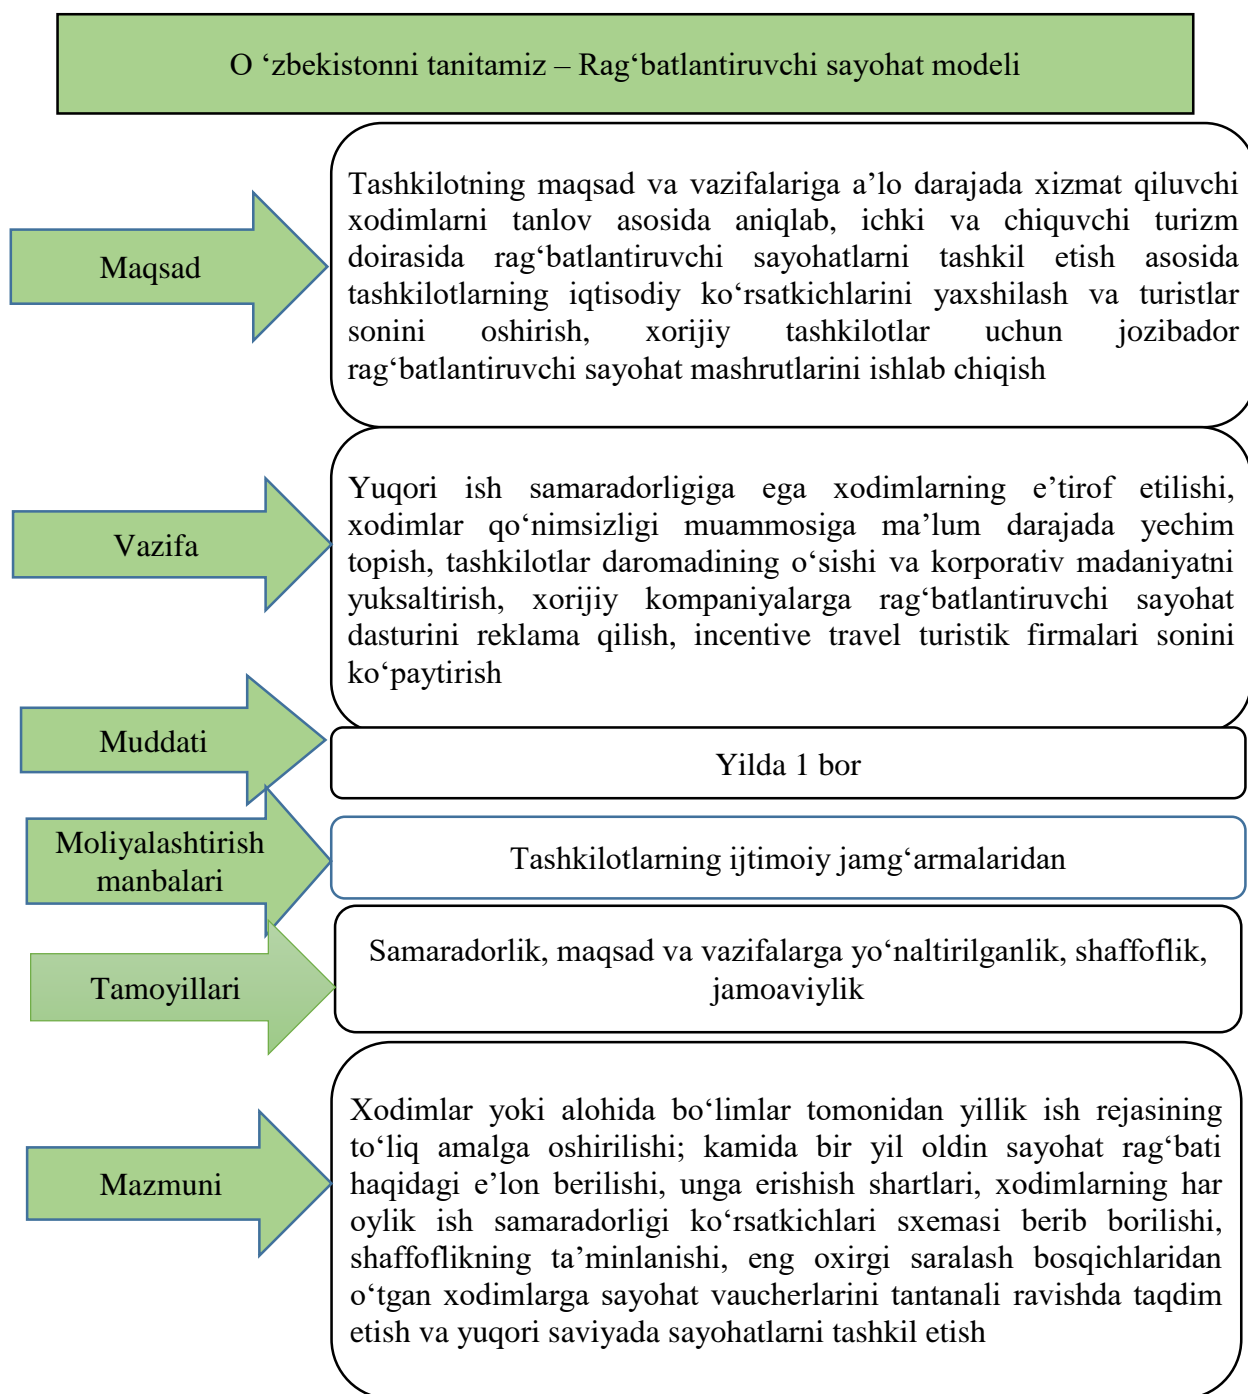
O ‘zbekistonni tanitamiz – Rag‘batlantiruvchi sayohat modeli

Maqsad

Tashkilotning maqsad va vazifalariga a’lo darajada xizmat qiluvchi xodimlarni tanlov asosida aniqlab, ichki va chiquvchi turizm doirasida rag‘batlantiruvchi sayohatlarni tashkil etish asosida tashkilotlarning iqtisodiy ko‘rsatkichlarini yaxshilash va turistlar sonini oshirish, xorijiy tashkilotlar uchun jozibador rag‘batlantiruvchi sayohat mashrutlarini ishlab chiqish

Vazifa

Yuqori ish samaradorligiga ega xodimlarning e’tirof etilishi, xodimlar qo‘nimsizligi muammosiga ma’lum darajada yechim topish, tashkilotlar daromadining o‘sishi va korporativ madaniyatni yuksaltirish, xorijiy kompaniyalarga rag‘batlantiruvchi sayohat dasturini reklama qilish, incentive travel turistik firmalari sonini ko‘paytirish

Muddati

Yilda 1 bor

Moliyalashtirish manbalari

Tashkilotlarning ijtimoiy jamg‘armalaridan

Tamoyillari

Samaradorlik, maqsad va vazifalarga yo‘naltirilganlik, shaffoflik, jamoaviylik

Mazmuni

Xodimlar yoki alohida bo‘limlar tomonidan yillik ish rejasining to‘liq amalga oshirilishi; kamida bir yil oldin sayohat rag‘bati haqidagi e’lon berilishi, unga erishish shartlari, xodimlarning har oylik ish samaradorligi ko‘rsatkichlari sxemasi berib borilishi, shaffoflikning ta’minlanishi, eng oxirgi saralash bosqichlaridan o‘tgan xodimlarga sayohat vaucherlarini tantanali ravishda taqdim etish va yuqori saviyada sayohatlarni tashkil etish